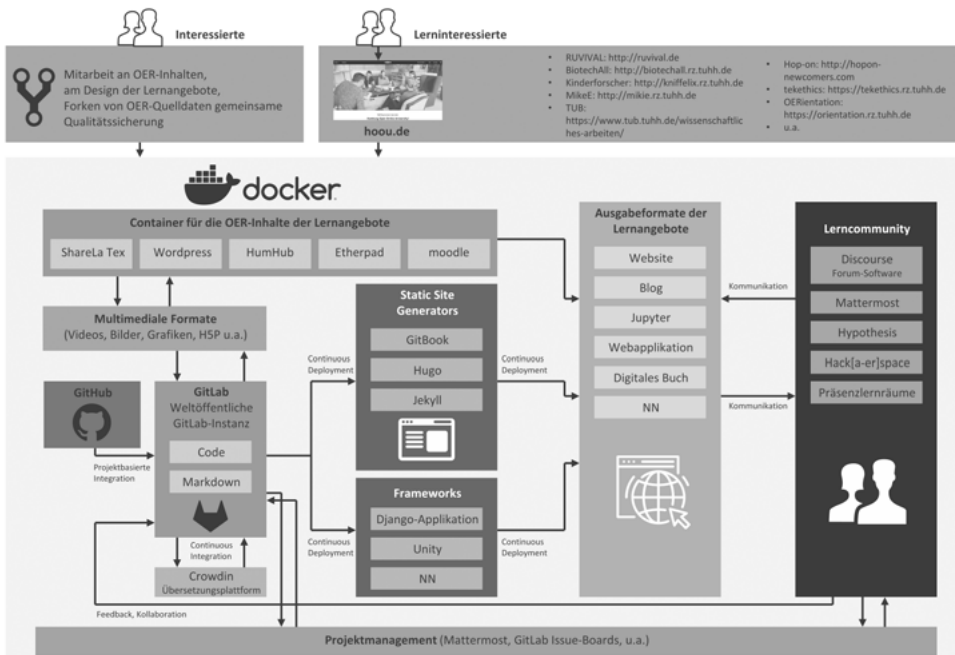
Interessierte

Lerninteressierte

Mitarbeit an OER-Inhalten, am Design der Lernangebote, Forken von OER-Quelldaten gemeinsame Qualitätssicherung

hoou.de

- RUVIVAL: http://ruvival.de
- BiotechAll: http://biotechall.rz.tuhh.de
- Kinderforscher: http://kniffelix.rz.tuhh.de
- MikeE: http://mikie.rz.tuhh.de
- TUB: https://www.tub.tuhh.de/wissenschaftliches-arbeiten/

- Hop-on: http://hopon-newcomers.com
- tekethics: https://tekethics.rz.tuhh.de
- OERientation: https://orientation.rz.tuhh.de
- u.a.

docker

Container für die OER-Inhalte der Lernangebote

ShareLa Tex | Wordpress | HumHub | Etherpad | moodle

Multimediale Formate (Videos, Bilder, Grafiken, H5P u.a.)

GitHub

Projektbasierte Integration

GitLab Weltöffentliche GitLab-Instanz

Code

Markdown

Continuous Integration

Crowdin Übersetzungsplattform

Static Site Generators

GitBook

Hugo

Jekyll

Frameworks

Django-Applikation

Unity

NN

Continuous Deployment

Continuous Deployment

Continuous Deployment

Continuous Deployment

Ausgabeformate der Lernangebote

Website

Blog

Jupyter

Webapplikation

Digitales Buch

NN

Kommunikation

Kommunikation

Lerncommunity

Discourse Forum-Software

Mattermost

Hypothesis

Hack[a-er]space

Präsenzlernräume

Feedback, Kollaboration

Projektmanagement (Mattermost, GitLab Issue-Boards, u.a.)